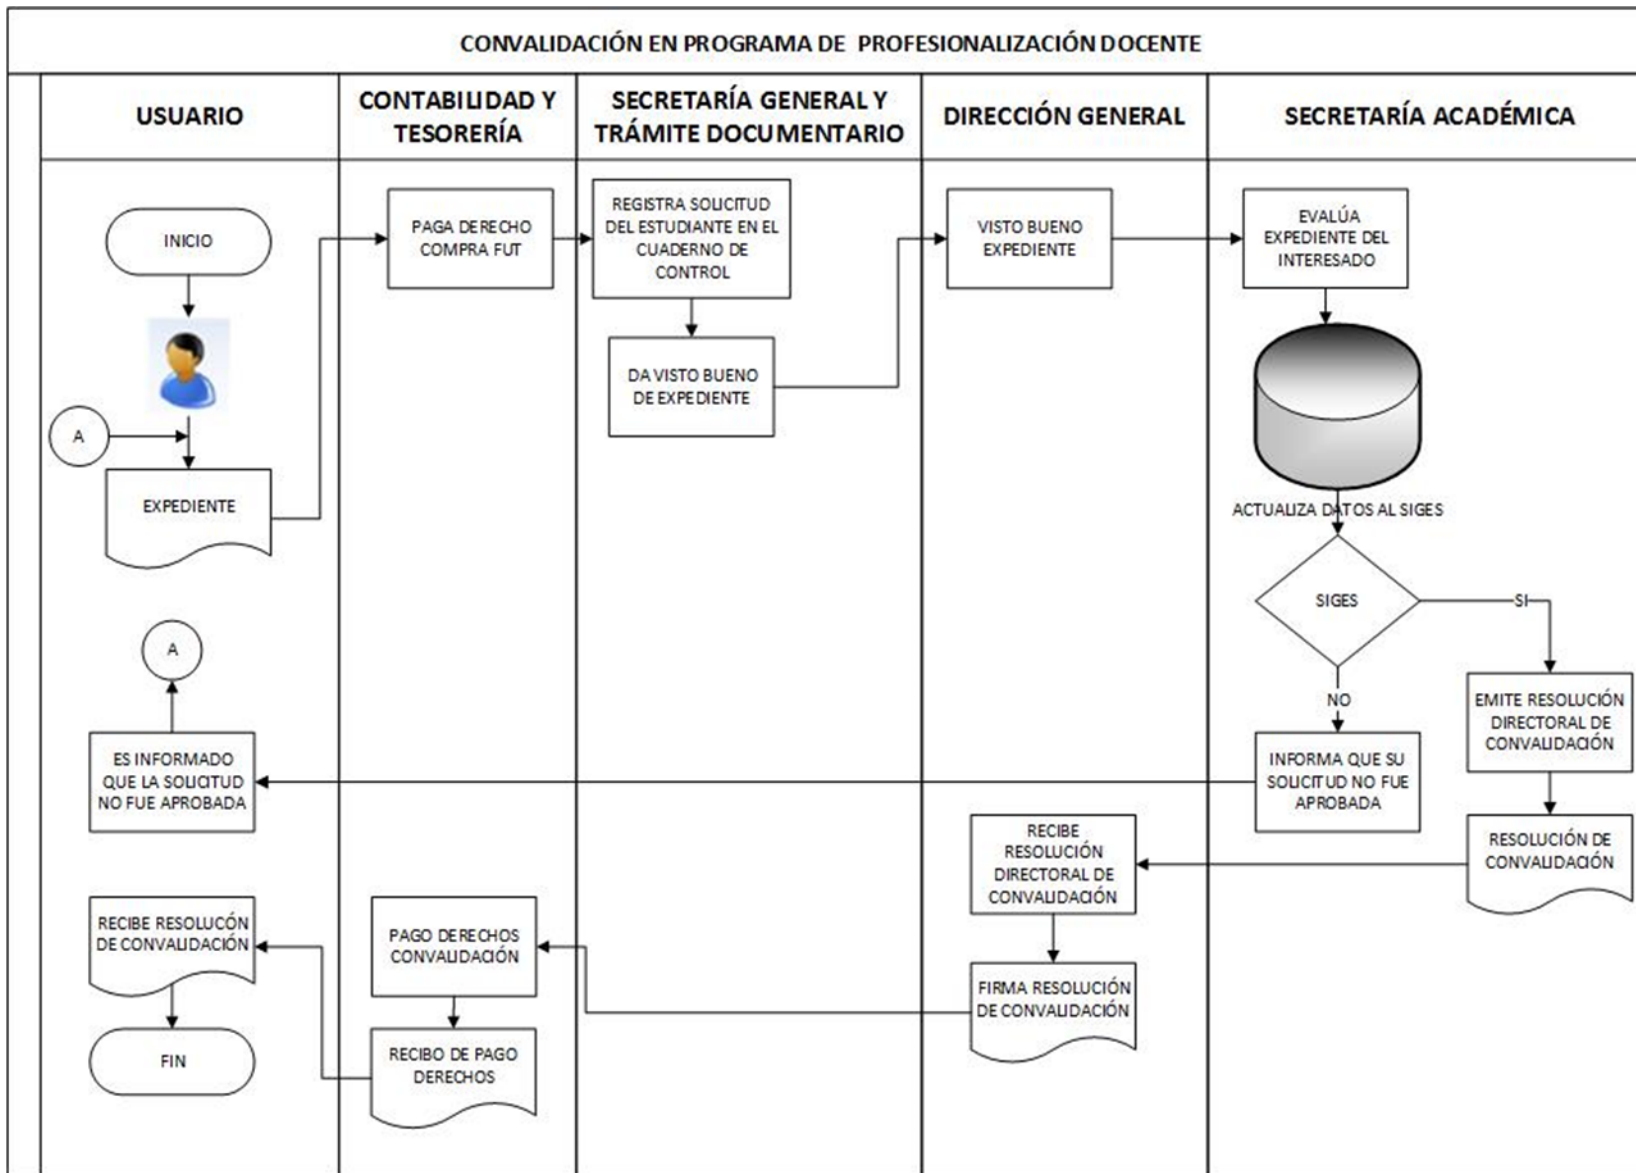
CONVALIDACIÓN EN PROGRAMA DE PROFESIONALIZACIÓN DOCENTE

USUARIO

CONTABILIDAD Y TESORERÍA

SECRETARÍA GENERAL Y TRÁMITE DOCUMENTARIO

DIRECCIÓN GENERAL

SECRETARÍA ACADÉMICA

INICIO

A

EXPEDIENTE

PAGA DERECHO COMPRA FUT

REGISTRA SOLICITUD DEL ESTUDIANTE EN EL CUADERNO DE CONTROL

DA VISTO BUENO DE EXPEDIENTE

VISTO BUENO EXPEDIENTE

EVALÚA EXPEDIENTE DEL INTERESADO

ACTUALIZA DATOS AL SIGES

SIGES

SI

NO

EMITE RESOLUCIÓN DIRECTORAL DE CONVALIDACIÓN

INFORMA QUE SU SOLICITUD NO FUE APROBADA

A

ES INFORMADO QUE LA SOLICITUD NO FUE APROBADA

RESOLUCIÓN DE CONVALIDACIÓN

RECIBE RESOLUCIÓN DIRECTORAL DE CONVALIDACIÓN

RECIBE RESOLUCÓN DE CONVALIDACIÓN

PAGO DERECHOS CONVALIDACIÓN

FIRMA RESOLUCIÓN DE CONVALIDACIÓN

FIN

RECIBO DE PAGO DERECHOS